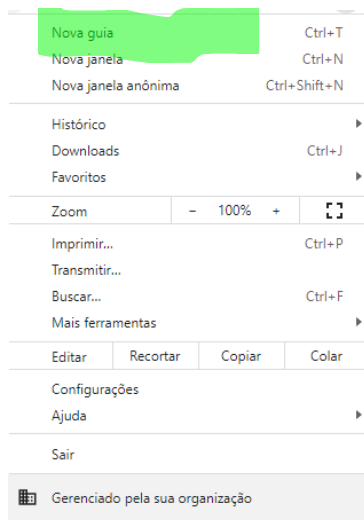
Nova guia Ctrl+T
Nova janela Ctrl+N
Nova janela anônima Ctrl+Shift+N

Histórico
Downloads Ctrl+J
Favoritos

Zoom − 100% +

Imprimir... Ctrl+P
Transmitir...
Buscar... Ctrl+F
Mais ferramentas

Editar Recortar Copiar Colar

Configurações
Ajuda

Sair

Gerenciado pela sua organização